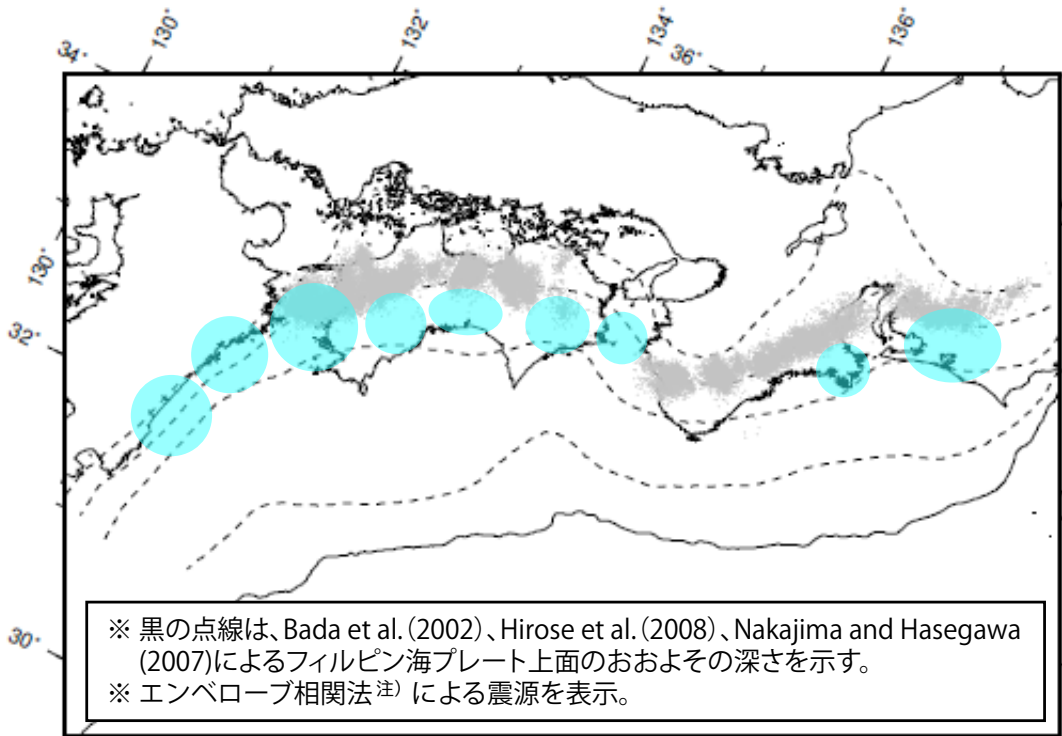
34°
130°
132°
134°
36°
136°
130°
32°
30°

※ 黒の点線は、Bada et al.(2002)、Hirose et al.(2008)、Nakajima and Hasegawa (2007)によるフィルピン海プレート上面のおおよその深さを示す。
※ エンベロープ相関法$^{注)}$ による震源を表示。